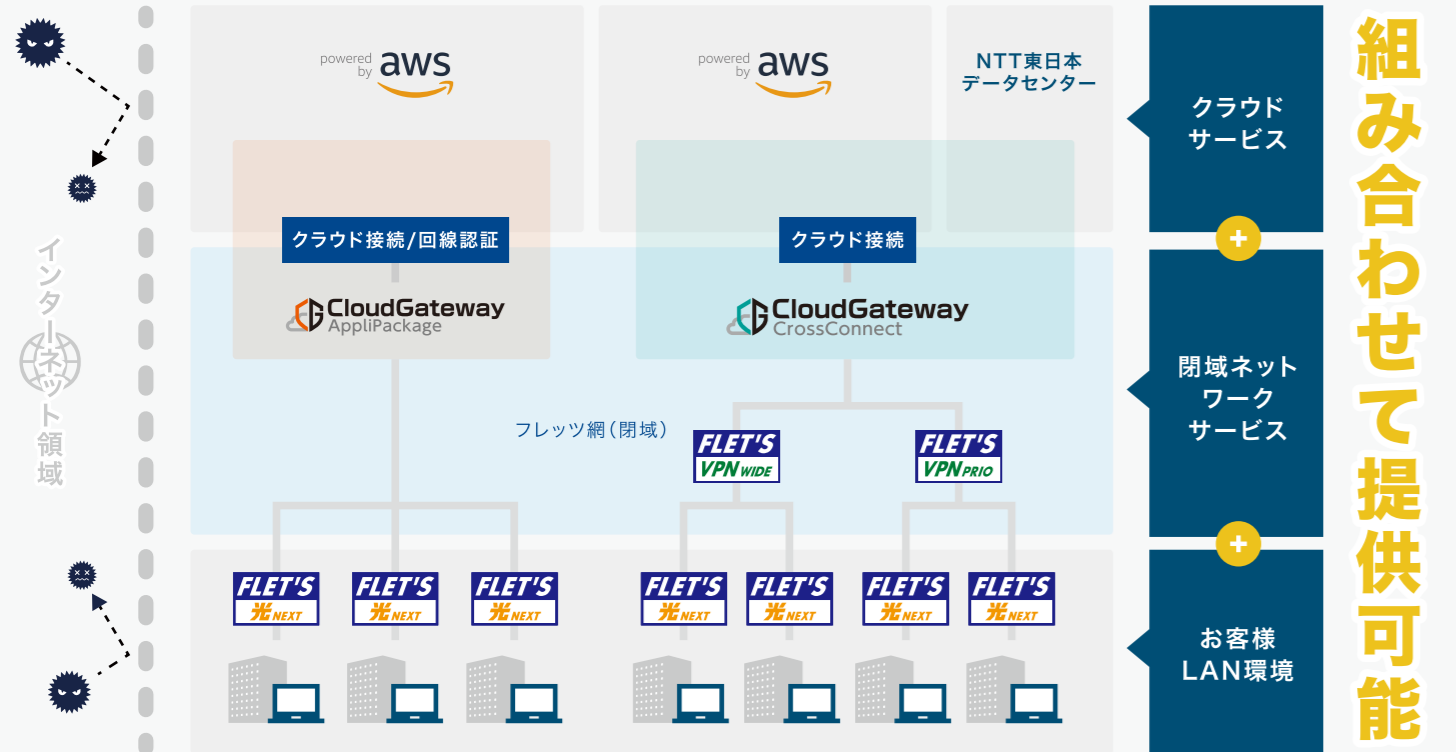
インターネット領域

powered by aws

powered by aws

NTT東日本 データセンター

クラウド接続/回線認証

CloudGateway AppliPackage

クラウド接続

CloudGateway CrossConnect

フレッツ網(閉域)

FLET'S VPN WIDE

FLET'S VPN PRIO

FLET'S 光NEXT

FLET'S 光NEXT

FLET'S 光NEXT

FLET'S 光NEXT

FLET'S 光NEXT

FLET'S 光NEXT

FLET'S 光NEXT

クラウドサービス

+

閉域ネットワークサービス

+

お客様LAN環境

組み合わせて提供可能